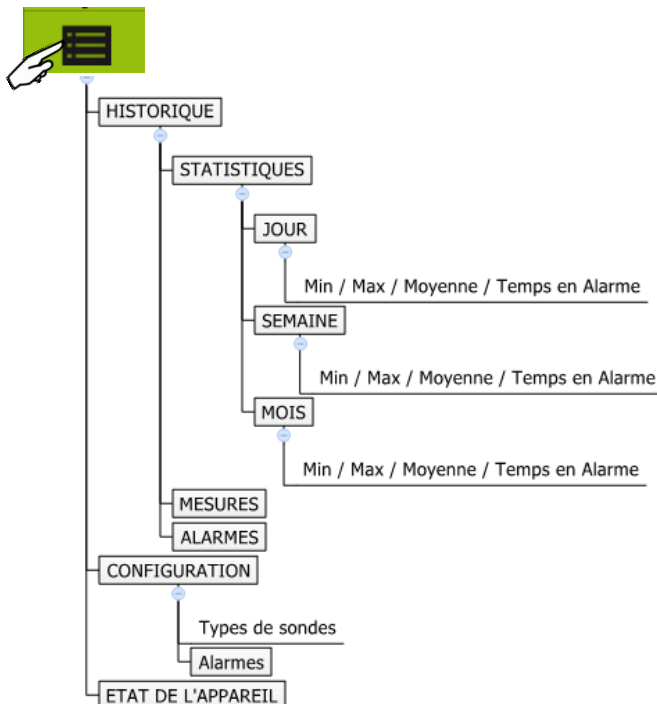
HISTORIQUE

STATISTIQUES

JOUR

Min / Max / Moyenne / Temps en Alarme

SEMAINE

Min / Max / Moyenne / Temps en Alarme

MOIS

Min / Max / Moyenne / Temps en Alarme

MESURES

ALARMES

CONFIGURATION

Types de sondes

Alarmes

ETAT DE L'APPAREIL